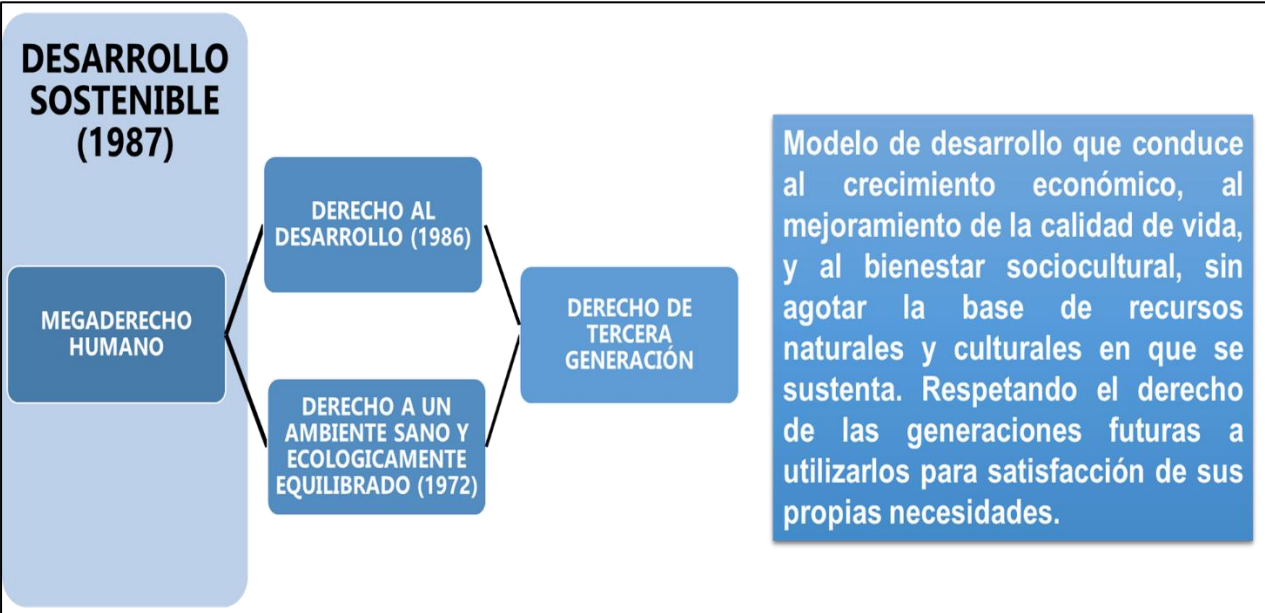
DESARROLLO SOSTENIBLE (1987)

MEGADERECHO HUMANO

DERECHO AL DESARROLLO (1986)

DERECHO A UN AMBIENTE SANO Y ECOLOGICAMENTE EQUILIBRADO (1972)

DERECHO DE TERCERA GENERACIÓN

Modelo de desarrollo que conduce al crecimiento económico, al mejoramiento de la calidad de vida, y al bienestar sociocultural, sin agotar la base de recursos naturales y culturales en que se sustenta. Respetando el derecho de las generaciones futuras a utilizarlos para satisfacción de sus propias necesidades.